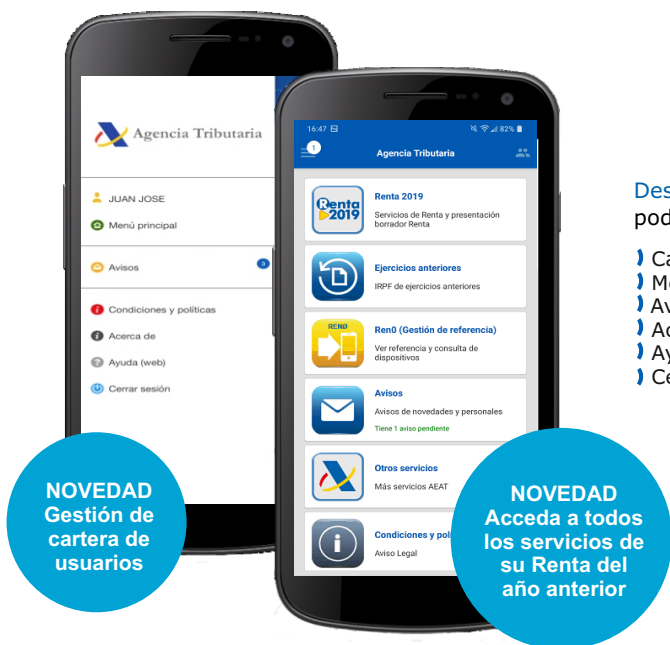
Agencia Tributaria

JUAN JOSE
Menú principal
Avisos 3
Condiciones y políticas
Acerca de
Ayuda (web)
Cerrar sesión

NOVEDAD
Gestión de cartera de usuarios

16:47 82%
1 Agencia Tributaria

Renta 2019
Renta 2019
Servicios de Renta y presentación borrador Renta

Ejercicios anteriores
IRPF de ejercicios anteriores

RENO
Ren0 (Gestión de referencia)
Ver referencia y consulta de dispositivos

Avisos
Avisos de novedades y personales
Tiene 1 aviso pendiente

Otros servicios
Más servicios AEAT

Condiciones y pol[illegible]
Aviso Legal

NOVEDAD
Acceda a todos los servicios de su Renta del año anterior

Des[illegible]
pod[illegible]

Ca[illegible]
M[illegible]
Av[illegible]
Ac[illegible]
Ay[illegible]
Ce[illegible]